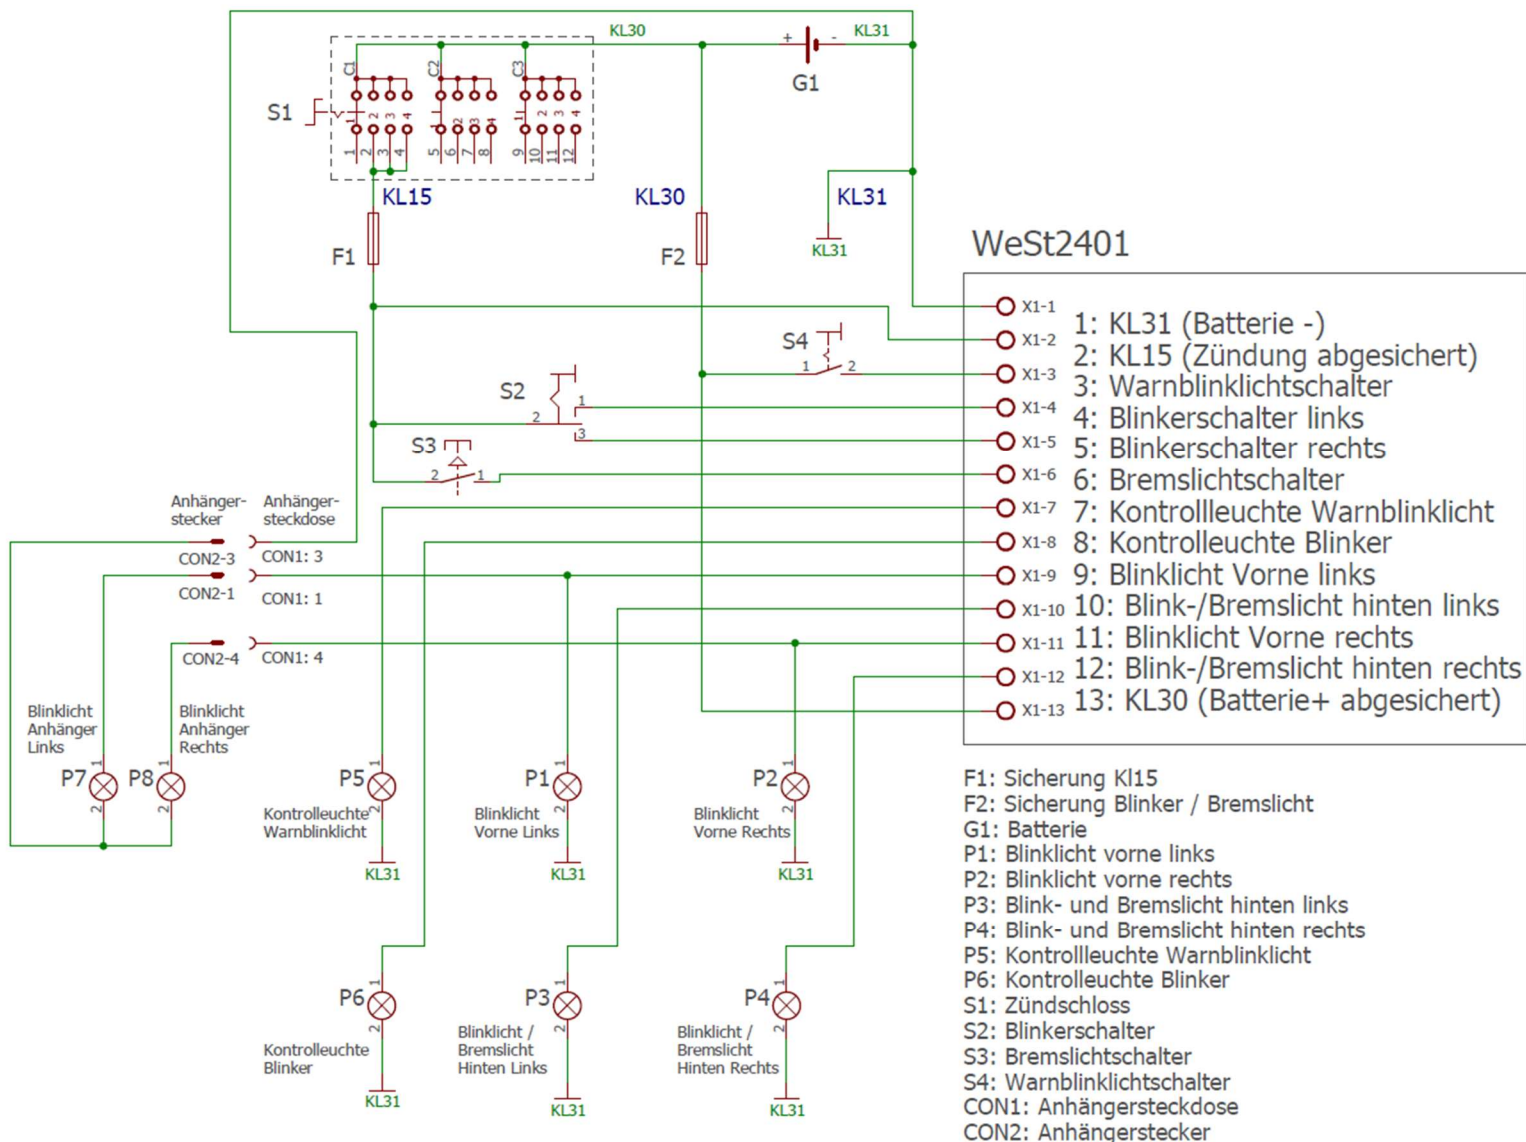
KL30
KL31
G1
S1
C1 C2 C3
1 2 3 4 5 6 7 8 9 10 11 12
KL15
KL30
KL31
KL31
F1
F2
WeSt2401
X1-1 1: KL31 (Batterie -)
X1-2 2: KL15 (Zündung abgesichert)
X1-3 3: Warnblinklichtschalter
X1-4 4: Blinkerschalter links
X1-5 5: Blinkerschalter rechts
X1-6 6: Bremslichtschalter
X1-7 7: Kontrollleuchte Warnblinklicht
X1-8 8: Kontrolleuchte Blinker
X1-9 9: Blinklicht Vorne links
X1-10 10: Blink-/Bremslicht hinten links
X1-11 11: Blinklicht Vorne rechts
X1-12 12: Blink-/Bremslicht hinten rechts
X1-13 13: KL30 (Batterie+ abgesichert)
S4
S2
S3
Anhänger-stecker
Anhänger-steckdose
CON2-3 CON1: 3
CON2-1 CON1: 1
CON2-4 CON1: 4
Blinklicht Anhänger Links
Blinklicht Anhänger Rechts
P7 P8
P5 Kontrolleuchte Warnblinklicht KL31
P1 Blinklicht Vorne Links KL31
P2 Blinklicht Vorne Rechts KL31
P6 Kontrolleuchte Blinker KL31
P3 Blinklicht / Bremslicht Hinten Links KL31
P4 Blinklicht / Bremslicht Hinten Rechts KL31

F1: Sicherung Kl15
F2: Sicherung Blinker / Bremslicht
G1: Batterie
P1: Blinklicht vorne links
P2: Blinklicht vorne rechts
P3: Blink- und Bremslicht hinten links
P4: Blink- und Bremslicht hinten rechts
P5: Kontrollleuchte Warnblinklicht
P6: Kontrolleuchte Blinker
S1: Zündschloss
S2: Blinkerschalter
S3: Bremslichtschalter
S4: Warnblinklichtschalter
CON1: Anhängersteckdose
CON2: Anhängerstecker